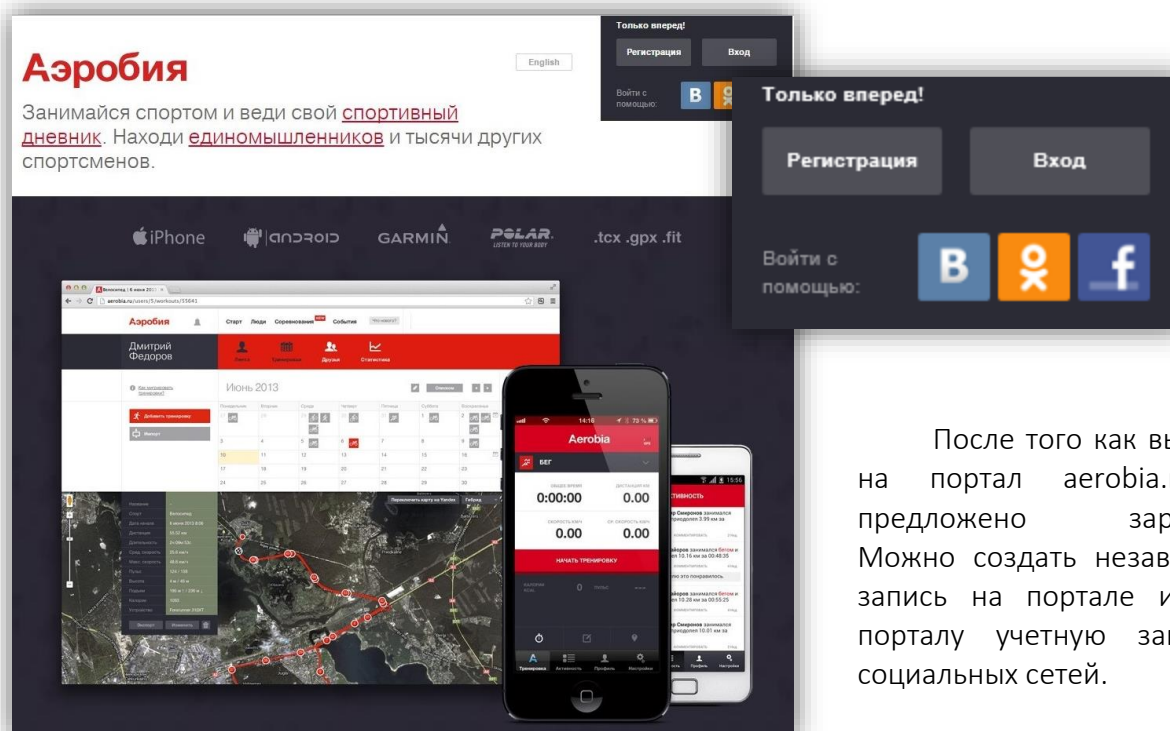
Аэробия

English

Только вперед!

Регистрация

Вход

Войти с помощью:

Занимайся спортом и веди свой спортивный дневник. Находи единомышленников и тысячи других спортсменов.

iPhone ANDROID GARMIN POLAR. .tcx .gpx .fit

Аэробия Старт Люди Соревнования События

Дмитрий Федоров

Июнь 2013

Добавить тренировку

Импорт

Aerobia

БЕГ

0:00:00 0.00

0.00 0.00

НАЧАТЬ ТРЕНИРОВКУ

Тренировка Активность Профиль Настройки

Только вперед!

Регистрация

Вход

Войти с помощью:

В

f

После того как вы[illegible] на портал aerobia.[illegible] предложено зар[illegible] Можно создать незав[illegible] запись на портале и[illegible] порталу учетную за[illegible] социальных сетей.